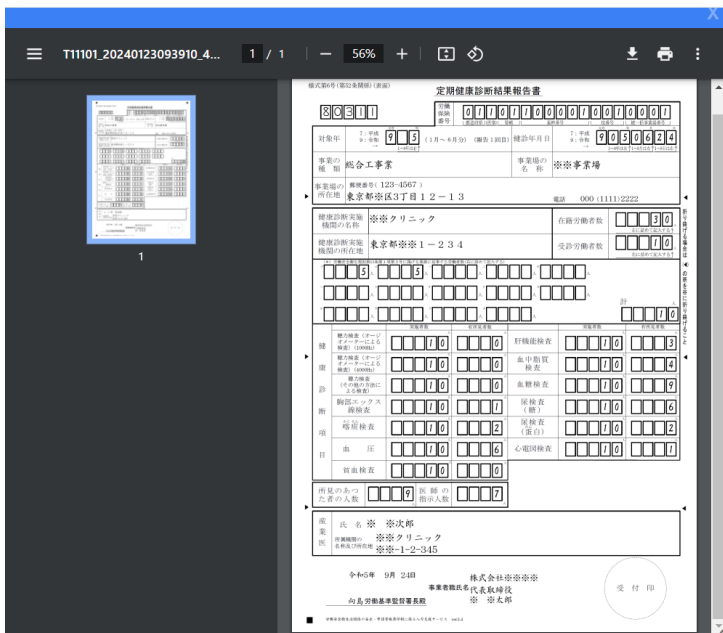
T11101_20240123093910_4... 1 / 1 — 56% +

1

様式第6号（第52条関係）（表面）

定期健康診断結果報告書

80311

労働保険番号 0110110000100001

対象年 7：平成 9：令和 9 5 年（1月～6月分）（報告1回目）

健診年月日 7：平成 9：令和 9050624

事業の種類 総合工事業

事業場の名称 ※※事業場

事業場の所在地 郵便番号（123－4567） 東京都※※区3丁目12－13

電話 000（1111）2222

健康診断実施機関の名称 ※※クリニック

在籍労働者数 30

健康診断実施機関の所在地 東京都※※1－234

受診労働者数 10

5 5

10

健康診断

聴力検査（オージオメーターによる検査）（1000Hz） 10 0

聴力検査（オージオメーターによる検査）（4000Hz） 10 0

聴力検査（その他の方法による検査） 10 0

胸部エックス線検査 10 1

喀痰検査 10 2

血圧 10 6

貧血検査 10 0

肝機能検査 10 3

血中脂質検査 10 4

血糖検査 10 9

尿検査（糖） 10 6

尿検査（蛋白） 10 2

心電図検査 10 1

所見のあった者の人数 9

医師の指示人数 7

産業医 氏名 ※ ※次郎

所属機関の名称及び所在地 ※※クリニック ※※-1-2-345

令和5年 9月 24日

事業者職氏名 株式会社※※※※ 代表取締役 ※ ※太郎

向島労働基準監督署長殿

受付印

折り曲げる場合には◀の所を谷に折り曲げること